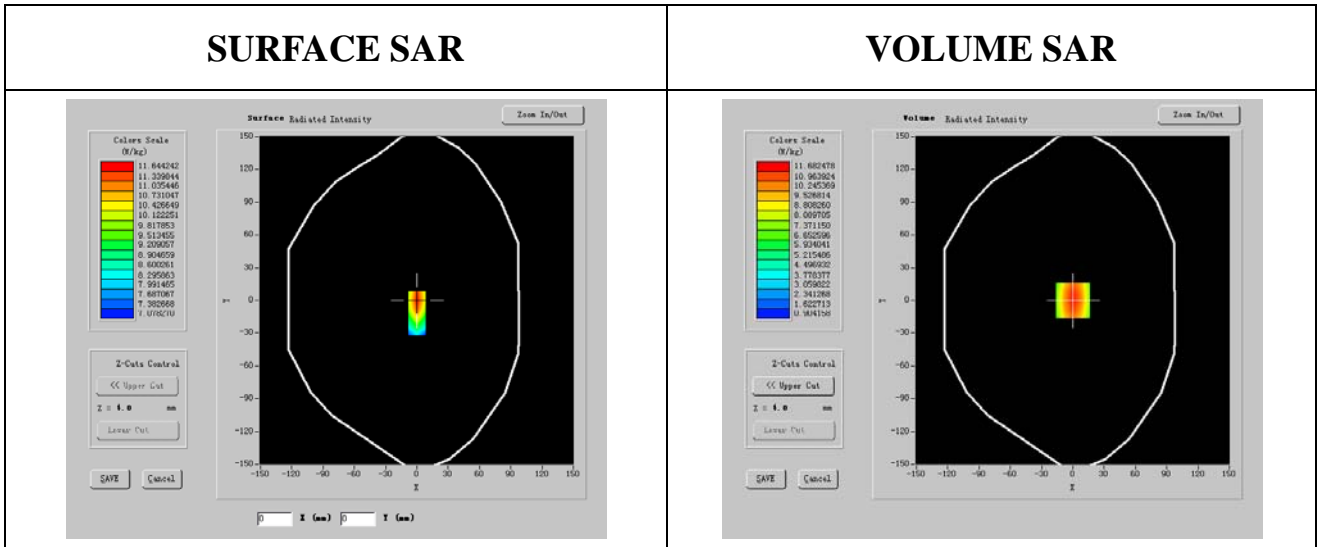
| SURFACE SAR | VOLUME SAR |
|---|---|
| Surface Radiated Intensity<br>Zoom In/Out<br>Colors Scale (W/kg)<br>11.644242<br>11.339844<br>11.035446<br>10.731047<br>10.426649<br>10.122251<br>9.817853<br>9.513455<br>9.209057<br>8.904659<br>8.600261<br>8.295863<br>7.991465<br>7.687067<br>7.382668<br>7.078270<br>150<br>120<br>90<br>60<br>30<br>0<br>-30<br>-60<br>-90<br>-120<br>-150<br>Y<br>-150 -120 -90 -60 -30 0 30 60 90 120 150<br>X<br>Z-Cuts Control<br><< Upper Cut<br>Z = 4.0 mm<br>Lower Cut<br>SAVE<br>Cancel<br>0 X (mm) 0 Y (mm) | Volume Radiated Intensity<br>Zoom In/Out<br>Colors Scale (W/kg)<br>11.682478<br>10.963924<br>10.245369<br>9.526814<br>8.808260<br>8.089705<br>7.371150<br>6.652596<br>5.934041<br>5.215486<br>4.496932<br>3.778377<br>3.059822<br>2.341268<br>1.622713<br>0.904158<br>150<br>120<br>90<br>60<br>30<br>0<br>-30<br>-60<br>-90<br>-120<br>-150<br>Y<br>-150 -120 -90 -60 -30 0 30 60 90 120 150<br>X<br>Z-Cuts Control<br><< Upper Cut<br>Z = 4.0 mm<br>Lower Cut<br>SAVE<br>Cancel |